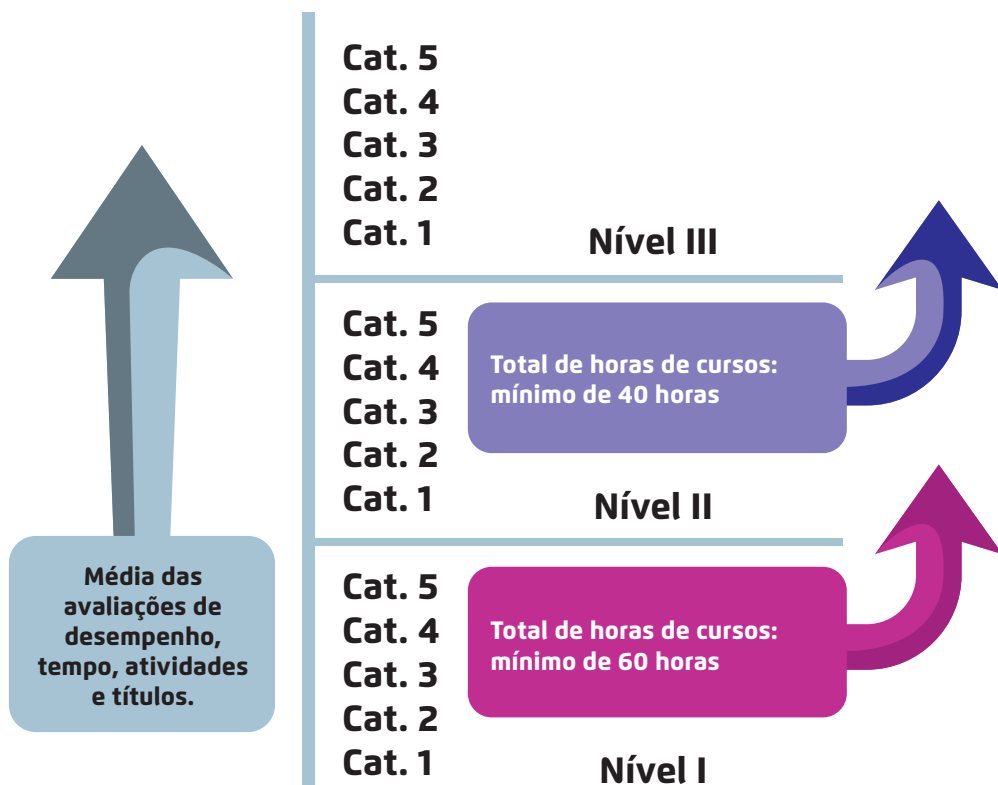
Cat. 5
Cat. 4
Cat. 3
Cat. 2
Cat. 1

Nível III

Cat. 5
Cat. 4
Cat. 3
Cat. 2
Cat. 1

Total de horas de cursos: mínimo de 40 horas

Nível II

Média das avaliações de desempenho, tempo, atividades e títulos.

Cat. 5
Cat. 4
Cat. 3
Cat. 2
Cat. 1

Total de horas de cursos: mínimo de 60 horas

Nível I